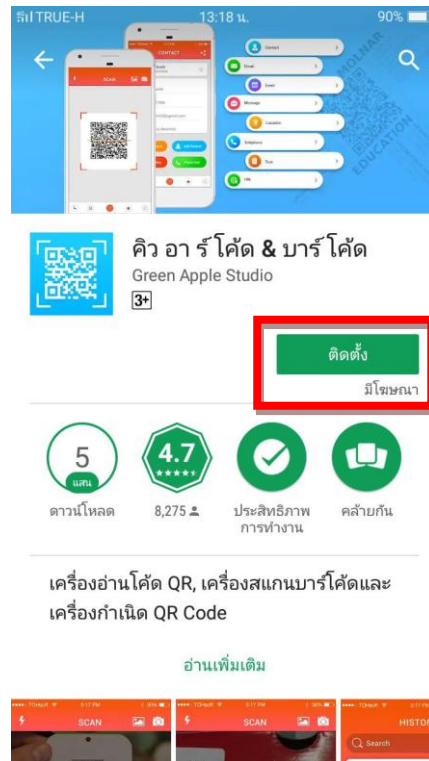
TRUE-H 13:18 น. 90%

SCAN

CONTACT

Contact

Email

Event

Message

Location

Telephone

Time

URL

MOLNAR EDUCATION

คิว อา ร์ โค้ด & บาร์ โค้ด
Green Apple Studio
3+

ติดตั้ง
มีโฆษณา

5
แสน
ดาวน์โหลด

4.7
★★★★★
8,275

ประสิทธิภาพการทำงาน

คล้ายกัน

เครื่องอ่านโค้ด QR, เครื่องสแกนบาร์โค้ดและเครื่องกำเนิด QR Code

อ่านเพิ่มเติม

SCAN

SCAN

HISTO

Search